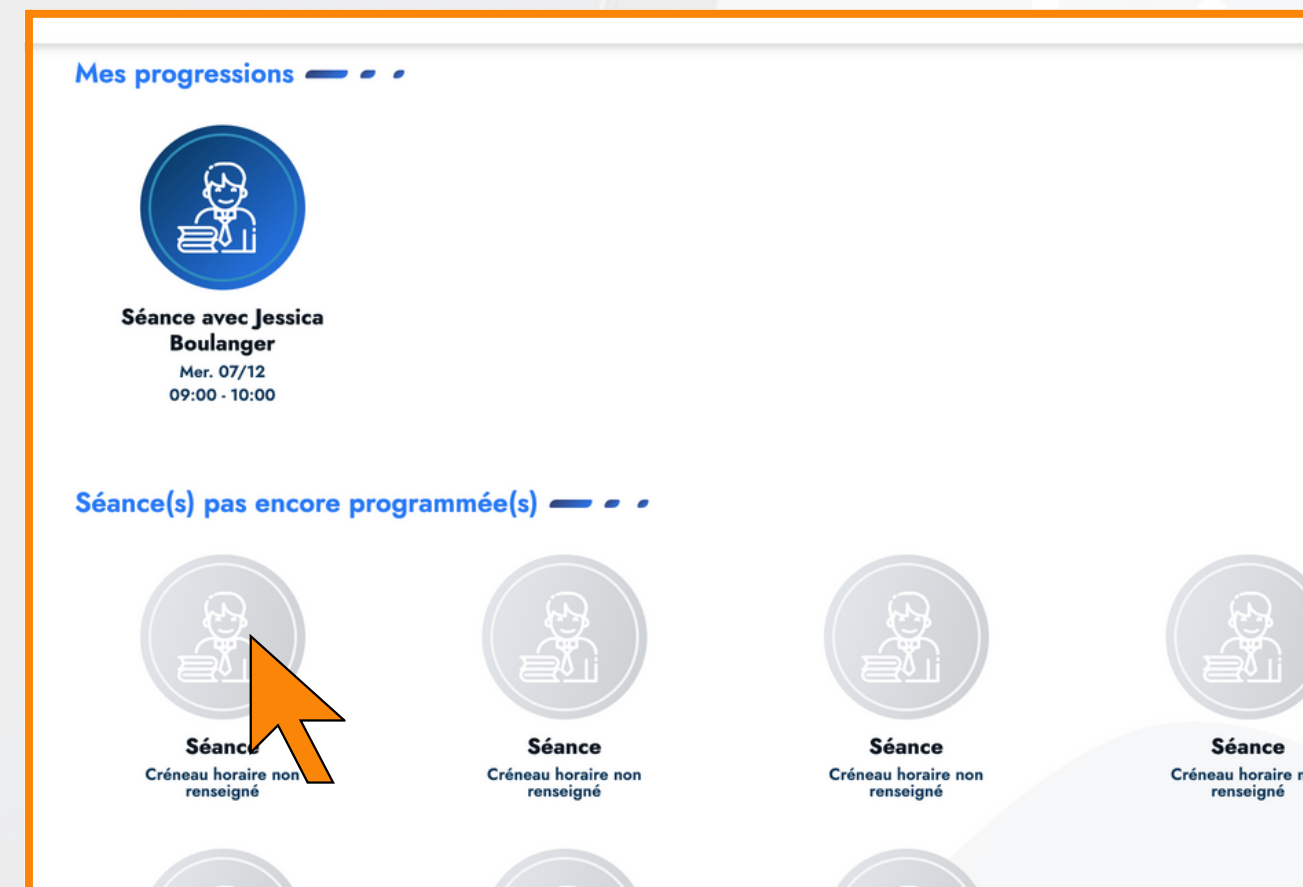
Mes progressions

Séance avec Jessica Boulanger
Mer. 07/12
09:00 - 10:00

Séance(s) pas encore programmée(s)

Séance
Créneau horaire non renseigné

Séance
Créneau horaire non renseigné

Séance
Créneau horaire non renseigné

Séance
Créneau horaire n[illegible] renseigné